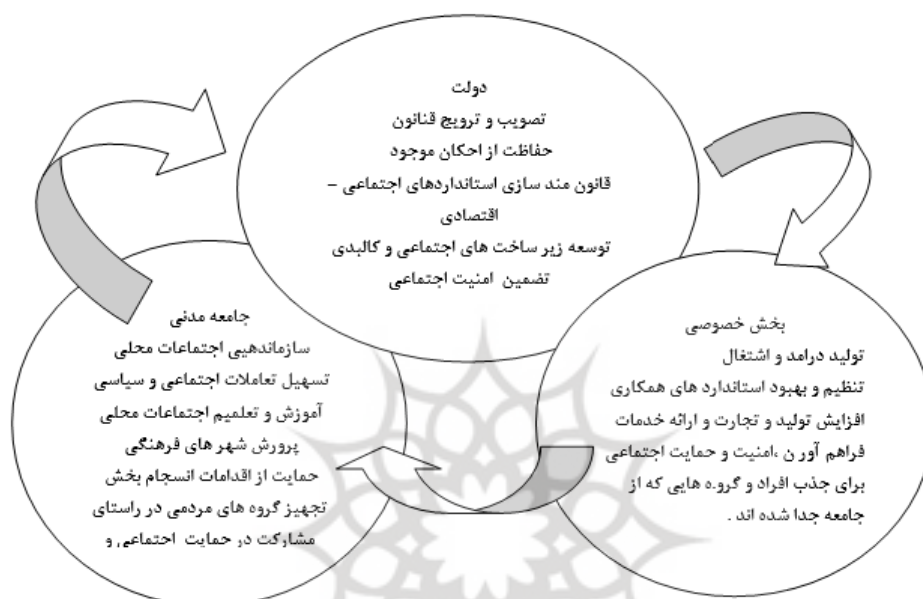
دولت
تصویب و ترویج قانون
حفاظت از احکان موجود
قانون مند سازی استانداردهای اجتماعی – اقتصادی
توسعه زیر ساخت های اجتماعی و کالبدی
تضمین امنیت اجتماعی

جامعه مدنی
سازماندهیی اجتماعات محلی
تسهیل تعاملات اجتماعی و سیاسی
آموزش و تعلیم اجتماعات محلی
پرورش شهر های فرهنگی
حمایت از اقدامات انسجام بخش
تجهیز گروه های مردمی در راستای مشارکت در حمایت اجتماعی و

بخش خصوصی
تولید درامد و اشتغال
تنظیم و بهبود استاندارد های همکاری
افزایش تولید و تجارت و ارائه خدمات
فراهم آور ن ،امنیت و حمایت اجتماعی برای جذب افراد و گروه هایی که از جامعه جدا شده اند .